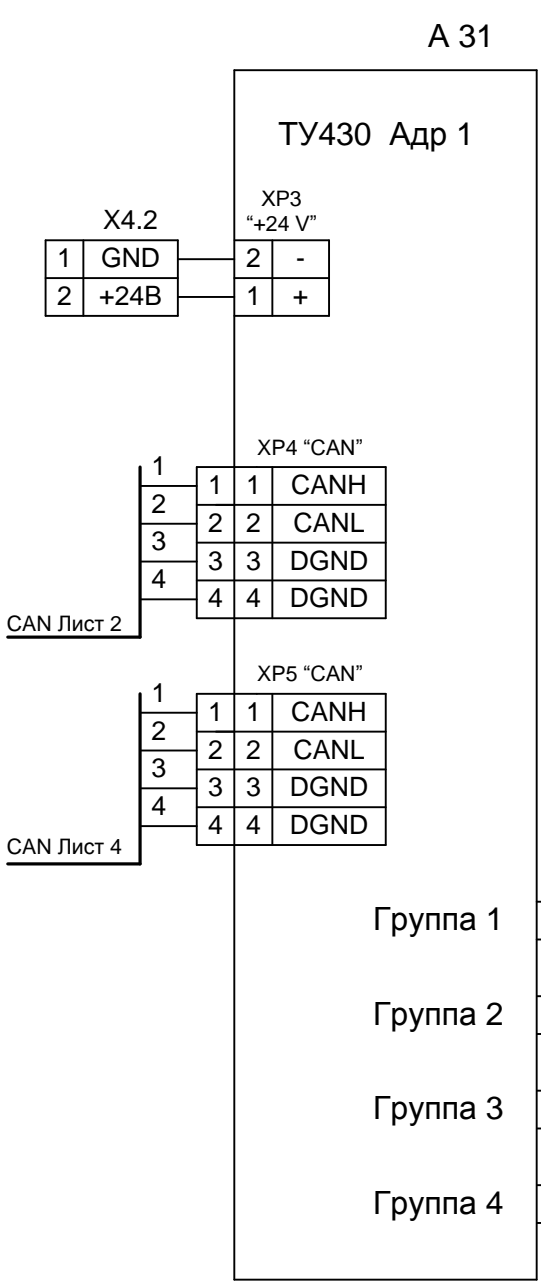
A 31

ТУ430 Адр 1

X4.2

| 1 | GND |
|---|---|
| 2 | +24В |

XP3
"+24 V"

| 2 | - |
|---|---|
| 1 | + |

XP4 "CAN"

1
2
3
4

CAN Лист 2

| 1 | 1 | CANH |
|---|---|---|
| 2 | 2 | CANL |
| 3 | 3 | DGND |
| 4 | 4 | DGND |

XP5 "CAN"

1
2
3
4

CAN Лист 4

| 1 | 1 | CANH |
|---|---|---|
| 2 | 2 | CANL |
| 3 | 3 | DGND |
| 4 | 4 | DGND |

Группа 1

Группа 2

Группа 3

Группа 4